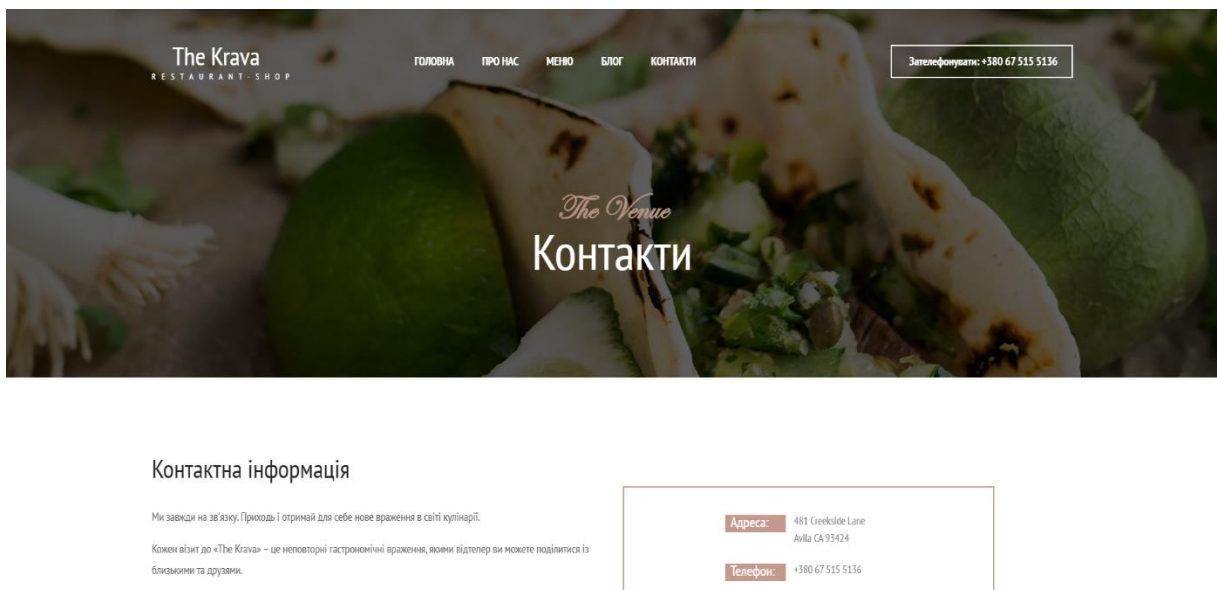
The Krava
RESTAURANT-SHOP

ГОЛОВНА ПРО НАС МЕНЮ БЛОГ КОНТАКТИ

Зателефонувати: +380 67 515 5136

The Venue
Контакти

Контактна інформація

Ми завжди на зв'язку. Приходь і отримай для себе нове враження в світі кулінарії.

Кожен візит до «The Krava» – це неповторні гастрономічні враження, якими відтепер ви можете поділитися із близькими та друзями.

Адреса: 481 Creekside Lane Avila CA 93424

Телефон: +380 67 515 5136